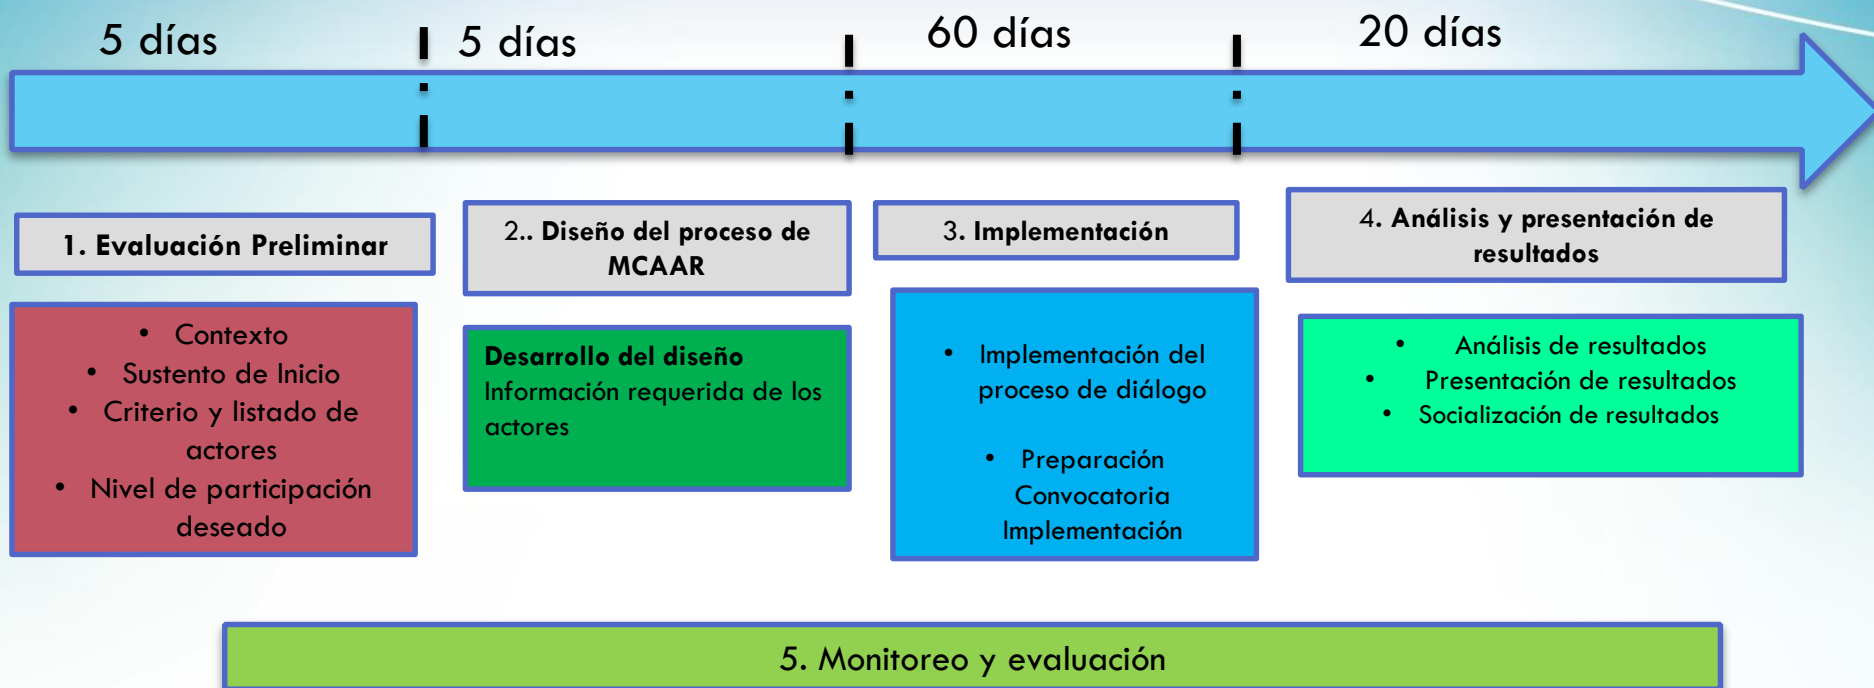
5 días

5 días

60 días

20 días

1. Evaluación Preliminar

- Contexto
- Sustento de Inicio
- Criterio y listado de actores
- Nivel de participación deseado

2.. Diseño del proceso de MCAAR

Desarrollo del diseño
Información requerida de los actores

3. Implementación

- Implementación del proceso de diálogo
- Preparación Convocatoria Implementación

4. Análisis y presentación de resultados

- Análisis de resultados
- Presentación de resultados
- Socialización de resultados

5. Monitoreo y evaluación